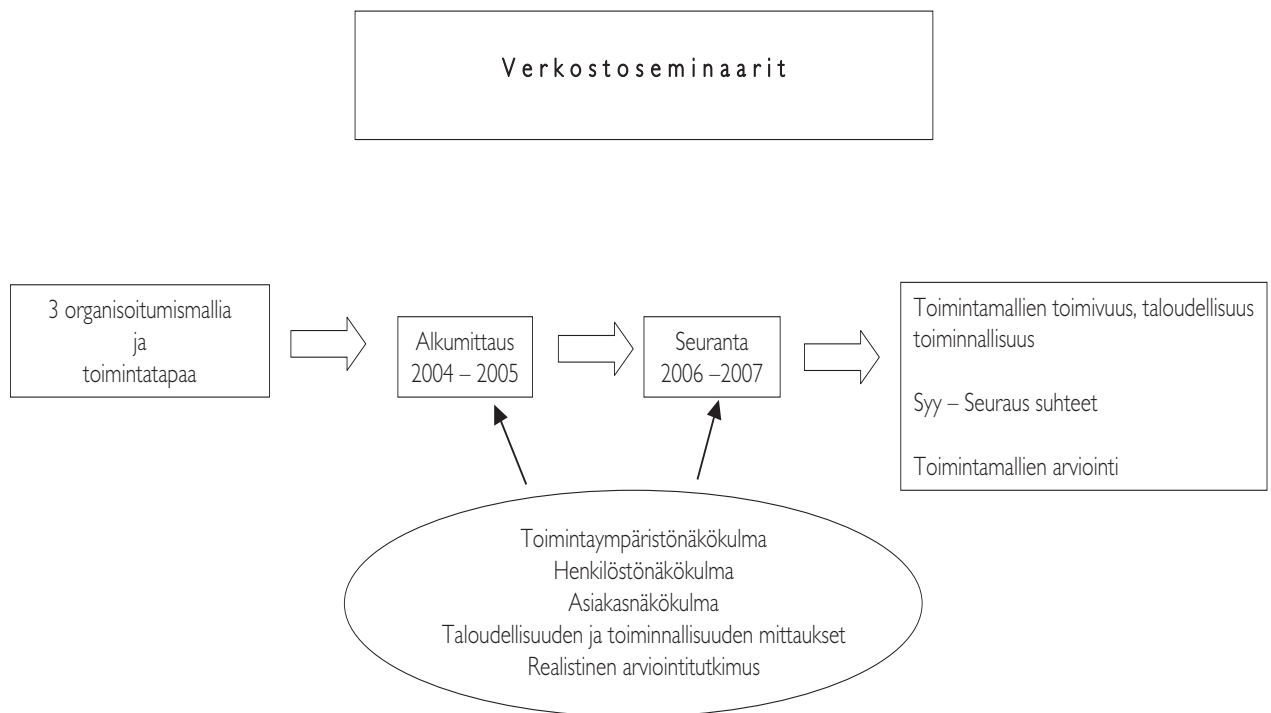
Verkostoseminaarit

3 organisoitumismallia
ja
toimintatapaa

Alkumittaus
2004 – 2005

Seuranta
2006 –2007

Toimintamallien toimivuus, taloudellisuus toiminnallisuus

Syy – Seuraus suhteet

Toimintamallien arviointi

Toimintaympäristönäkökulma
Henkilöstönäkökulma
Asiakasnäkökulma
Taloudellisuuden ja toiminnallisuuden mittaukset
Realistinen arviointitutkimus